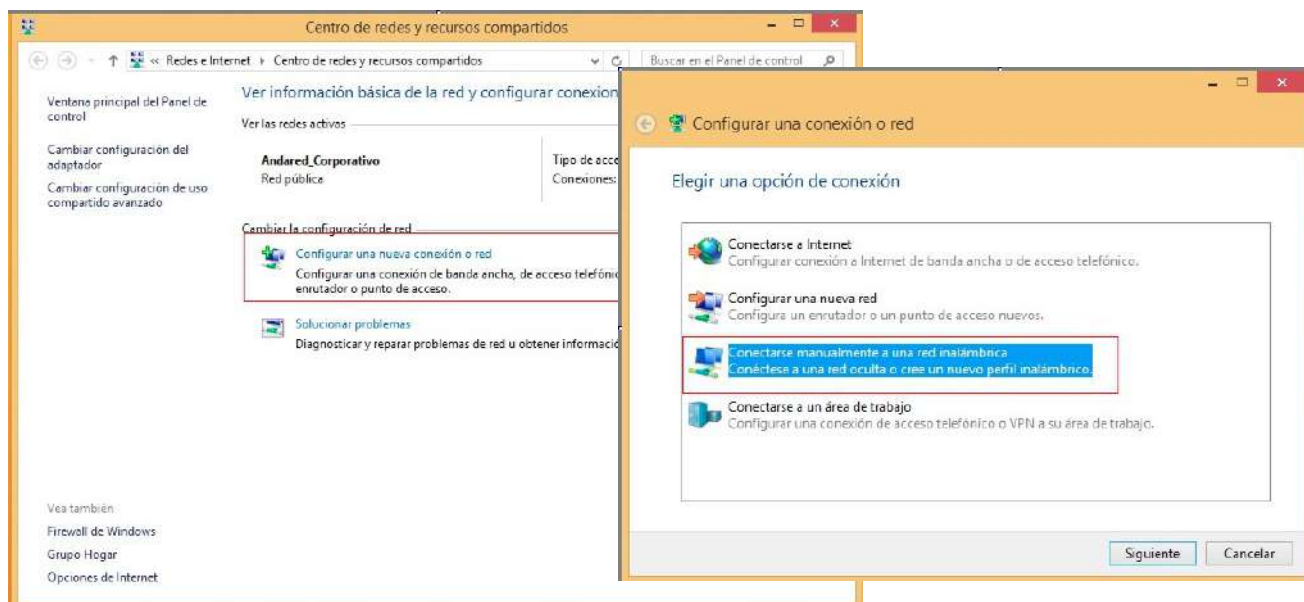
Centro de redes y recursos compartidos

« Redes e Internet › Centro de redes y recursos compartidos

Buscar en el Panel de control

Ventana principal del Panel de control

Cambiar configuración del adaptador

Cambiar configuración de uso compartido avanzado

Ver información básica de la red y configurar conexion

Ver las redes activas

Andared_Corporativo
Red pública

Tipo de acce
Conexiones:

Cambiar la configuración de red

Configurar una nueva conexión o red
Configurar una conexión de banda ancha, de acceso telefón enrutador o punto de acceso.

Solucionar problemas
Diagnosticar y reparar problemas de red u obtener informació

Vea también
Firewall de Windows
Grupo Hogar
Opciones de Internet

Configurar una conexión o red

Elegir una opción de conexión

Conectarse a Internet
Configurar conexión a Internet de banda ancha o de acceso telefónico.

Configurar una nueva red
Configura un enrutador o un punto de acceso nuevos.

Conectarse manualmente a una red inalámbrica
Conéctese a una red oculta o cree un nuevo perfil inalámbrico.

Conectarse a un área de trabajo
Configurar una conexión de acceso telefónico o VPN a su área de trabajo.

Siguiente
Cancelar